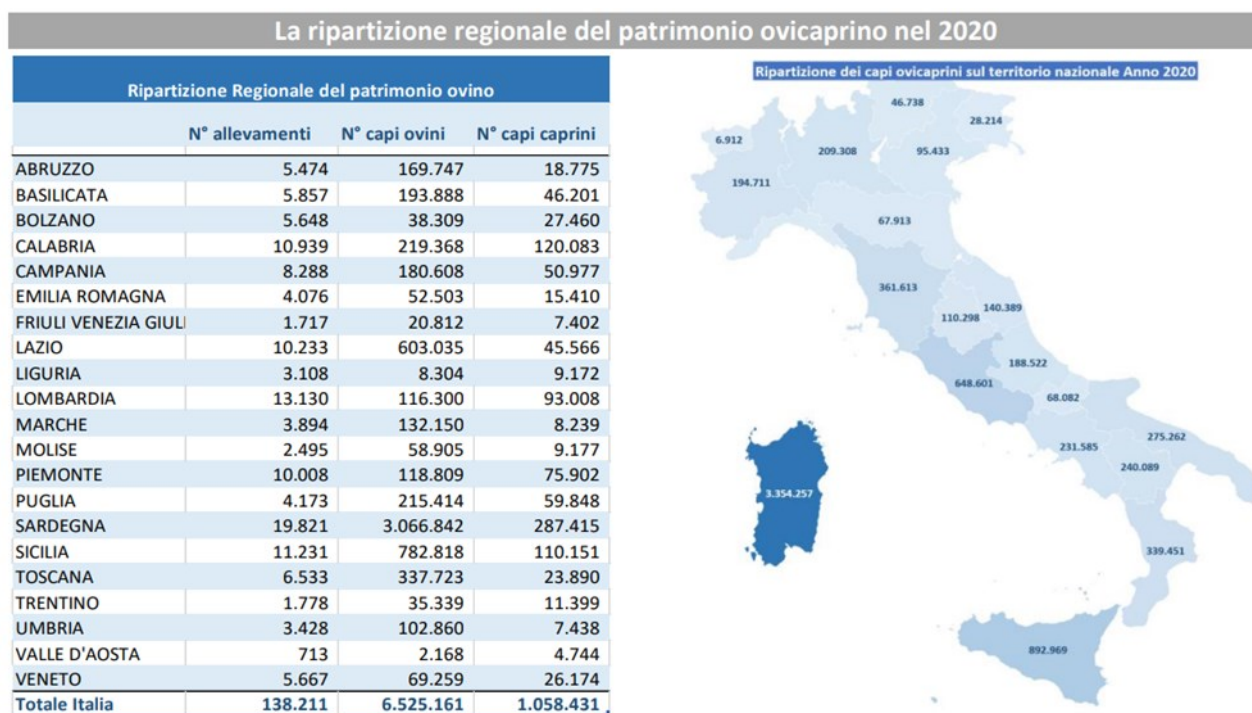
La ripartizione regionale del patrimonio ovicaprino nel 2020

Ripartizione Regionale del patrimonio ovino

| | N° allevamenti | N° capi ovini | N° capi caprini |
|---|---|---|---|
| ABRUZZO | 5.474 | 169.747 | 18.775 |
| BASILICATA | 5.857 | 193.888 | 46.201 |
| BOLZANO | 5.648 | 38.309 | 27.460 |
| CALABRIA | 10.939 | 219.368 | 120.083 |
| CAMPANIA | 8.288 | 180.608 | 50.977 |
| EMILIA ROMAGNA | 4.076 | 52.503 | 15.410 |
| FRIULI VENEZIA GIULI | 1.717 | 20.812 | 7.402 |
| LAZIO | 10.233 | 603.035 | 45.566 |
| LIGURIA | 3.108 | 8.304 | 9.172 |
| LOMBARDIA | 13.130 | 116.300 | 93.008 |
| MARCHE | 3.894 | 132.150 | 8.239 |
| MOLISE | 2.495 | 58.905 | 9.177 |
| PIEMONTE | 10.008 | 118.809 | 75.902 |
| PUGLIA | 4.173 | 215.414 | 59.848 |
| SARDEGNA | 19.821 | 3.066.842 | 287.415 |
| SICILIA | 11.231 | 782.818 | 110.151 |
| TOSCANA | 6.533 | 337.723 | 23.890 |
| TRENTINO | 1.778 | 35.339 | 11.399 |
| UMBRIA | 3.428 | 102.860 | 7.438 |
| VALLE D'AOSTA | 713 | 2.168 | 4.744 |
| VENETO | 5.667 | 69.259 | 26.174 |
| Totale Italia | 138.211 | 6.525.161 | 1.058.431 |

Ripartizione dei capi ovicaprini sul territorio nazionale Anno 2020

46.738
28.214
6.912
209.308
95.433
194.711
67.913
361.613
140.389
110.298
188.522
648.601
68.082
275.262
231.585
240.089
3.354.257
339.451
892.969